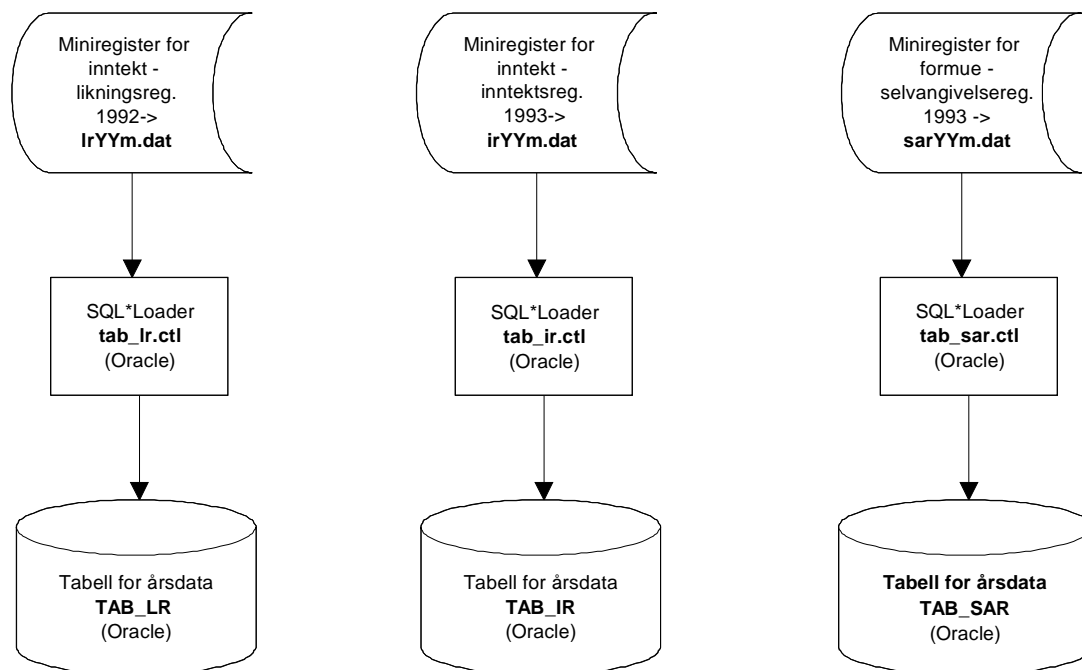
Miniregister for inntekt - likningsreg. 1992-> lrYYm.dat

SQL*Loader tab_lr.ctl (Oracle)

Tabell for årsdata TAB_LR (Oracle)

Miniregister for inntekt - inntektsreg. 1993-> irYYm.dat

SQL*Loader tab_ir.ctl (Oracle)

Tabell for årsdata TAB_IR (Oracle)

Miniregister for formue - selvangivelsereg. 1993 -> sarYYm.dat

SQL*Loader tab_sar.ctl (Oracle)

Tabell for årsdata TAB_SAR (Oracle)